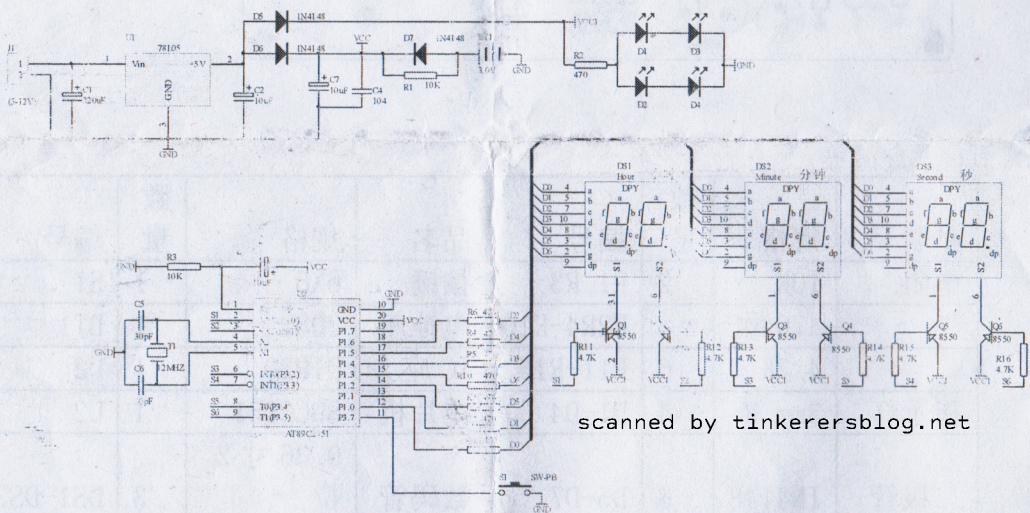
J1
1
2
(5-12V)
C1
220uF
U1
78L05
Vin
+5V
GND
3
GND
C2
10uF
D5
1N4148
D6
1N4148
VCC
C7
10uF
C4
104
D7
1N4148
R1
10K
BT1
3.6V
GND
VCC1
R2
470
D1
D3
D2
D4
GND

DS1
Hour
DPY
D0 4 a
D1 5 b
D2 2 c
D3 7 d
D4 10 e
D5 3 f
D6 8 g
D7 6 dp
9
S1 S2

DS2
Minute 分钟
DPY
D0 4 a
D1 5 b
D2 2 c
D3 7 d
D4 10 e
D5 3 f
D6 8 g
D7 6 dp
9
S1 S2

DS3
Second 秒
DPY
D0 4 a
D1 5 b
D2 2 c
D3 7 d
D4 10 e
D5 3 f
D6 8 g
D7 6 dp
9
S1 S2

GND
R3
10K
C3
VCC
C5
30pF
GND
Y1
12MHZ
C6
pF
U2
S1 2
S2 3
4
5
S3 6 INT0(P3.2)
S4 7 INT1(P3.3)
S5 8 T0(P3.4)
S6 9 T1(P3.5)
AT89C2051
GND 10
VCC 20
P1.7 19
P1.6 18
P1.5 17
P1.4 16
P1.3 15
P1.2 14
P1.1 13
P1.0 12
P3.7 11
GND
VCC
R6
R5
R10 470
D7
D6
D5
D4
D3
D2
D1
D0

Q1 8550
R11 4.7K
S1
VCC1
Q2
R12 4.7K
VCC1
S2
Q3 8550
R13 4.7K
S3
VCC1
Q4 8550
R14 4.7K
S4
Q5 8550
R15 4.7K
S4
VCC1
Q6 8550
R16 4.7K
S6

S1
SW-PB
GND

scanned by tinkerersblog.net